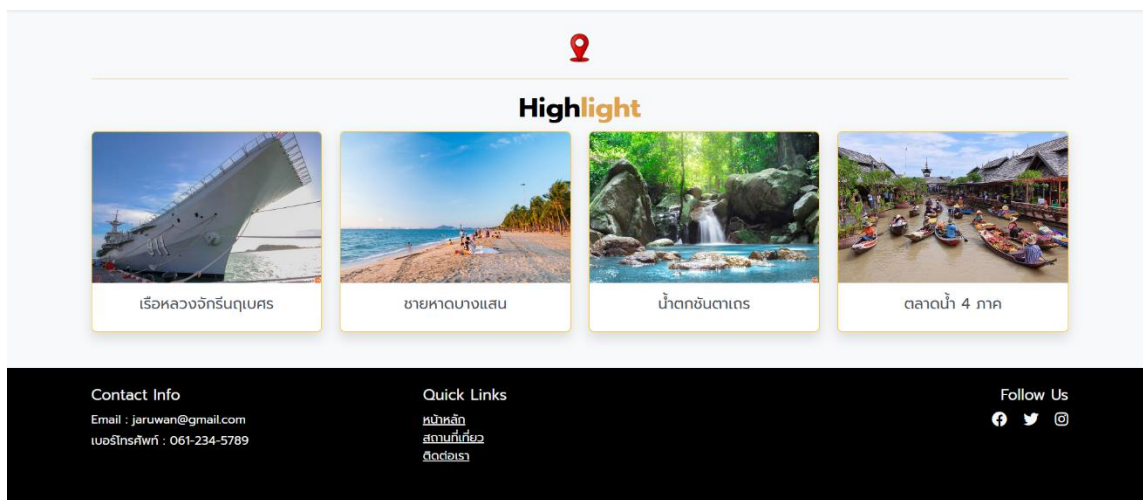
Highlight

เรือหลวงจักรีนฤเบศร

ชายหาดบางแสน

น้ำตกชันตาเถร

ตลาดน้ำ 4 ภาค

Contact Info

Email : jaruwan@gmail.com

เบอร์โทรศัพท์ : 061-234-5789

Quick Links

หน้าหลัก

สถานที่เที่ยว

ติดต่อเรา

Follow Us